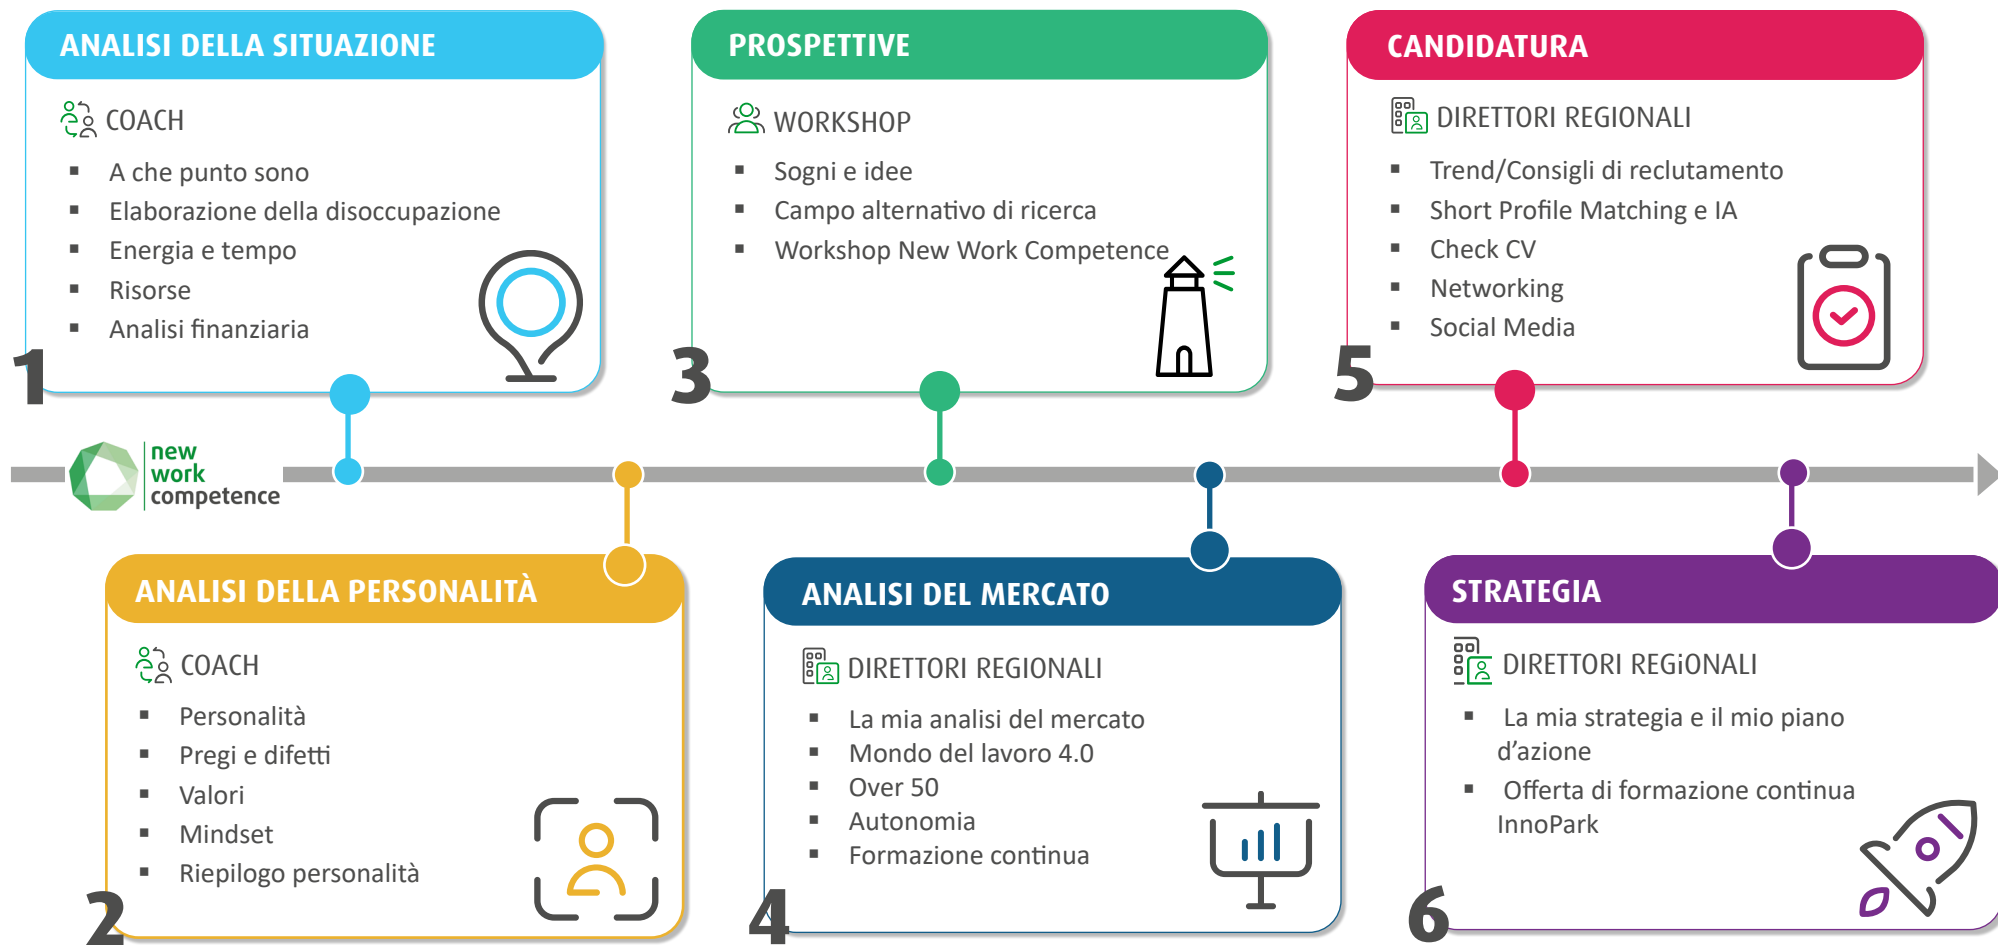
ANALISI DELLA SITUAZIONE

COACH

- A che punto sono
- Elaborazione della disoccupazione
- Energia e tempo
- Risorse
- Analisi finanziaria

1

PROSPETTIVE

WORKSHOP

- Sogni e idee
- Campo alternativo di ricerca
- Workshop New Work Competence

3

CANDIDATURA

DIRETTORI REGIONALI

- Trend/Consigli di reclutamento
- Short Profile Matching e IA
- Check CV
- Networking
- Social Media

5

new work competence

ANALISI DELLA PERSONALITÀ

COACH

- Personalità
- Pregi e difetti
- Valori
- Mindset
- Riepilogo personalità

2

ANALISI DEL MERCATO

DIRETTORI REGIONALI

- La mia analisi del mercato
- Mondo del lavoro 4.0
- Over 50
- Autonomia
- Formazione continua

4

STRATEGIA

DIRETTORI REGiONALI

- La mia strategia e il mio piano d’azione
- Offerta di formazione continua InnoPark

6